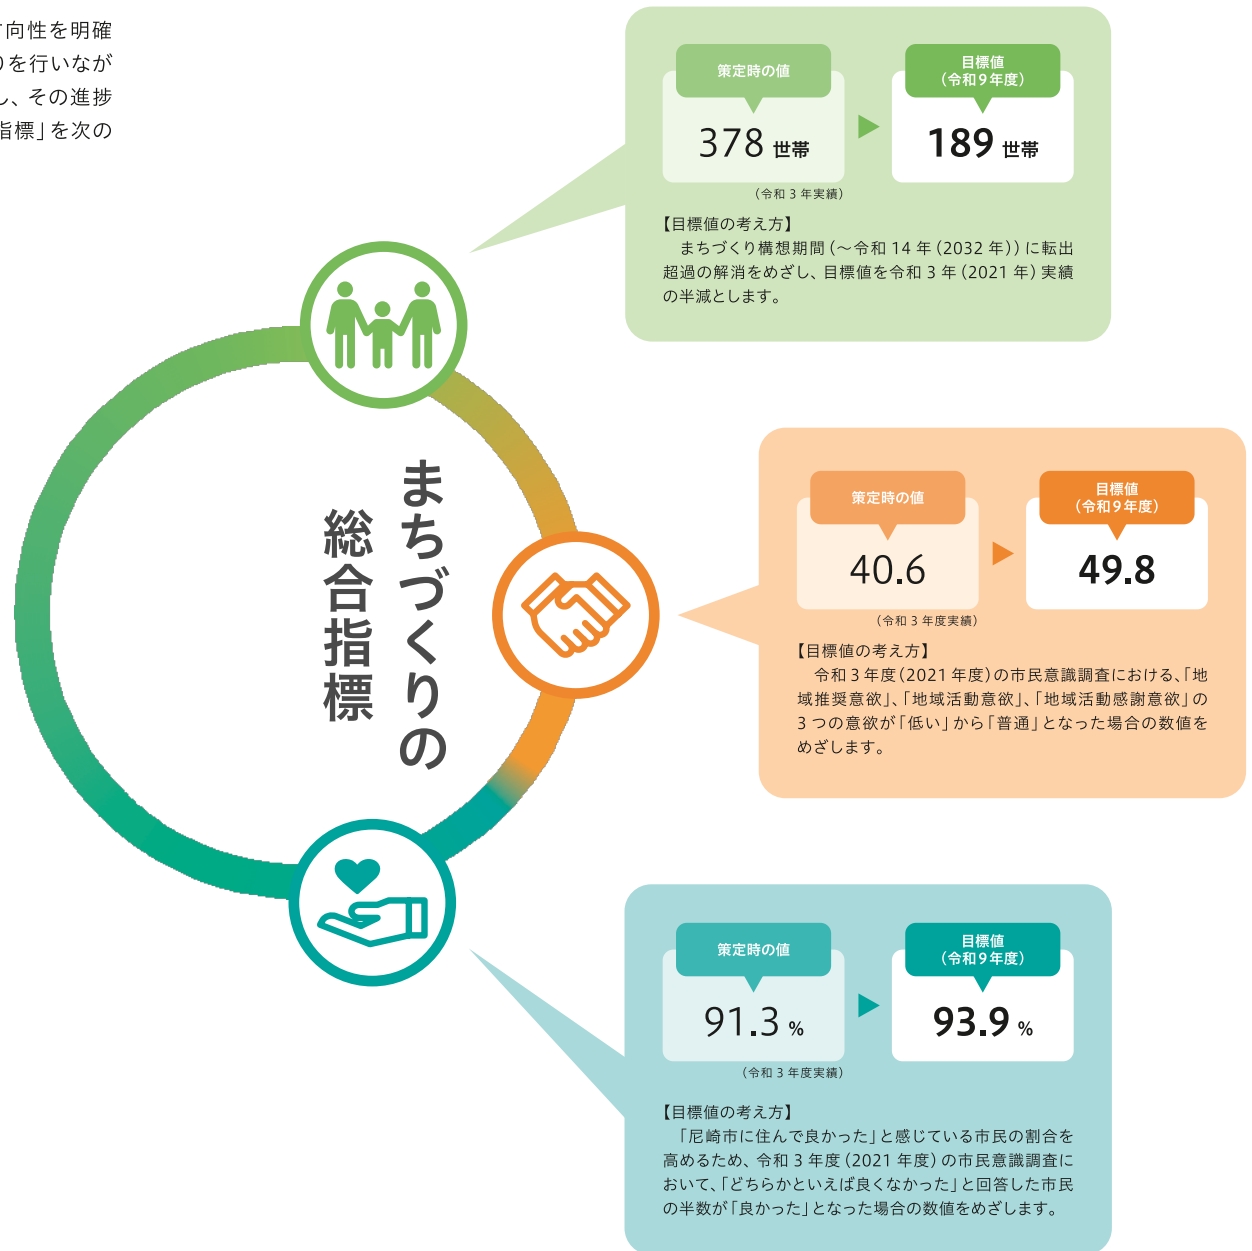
向性を明確
りを行いなが
し、その進捗
指標」を次の

策定時の値

378 世帯

（令和３年実績）

目標値
（令和９年度）

189 世帯

【目標値の考え方】
まちづくり構想期間（～令和 14 年（2032 年））に転出超過の解消をめざし、目標値を令和３年（2021 年）実績の半減とします。

まちづくりの
総合指標

策定時の値

40.6

（令和３年度実績）

目標値
（令和９年度）

49.8

【目標値の考え方】
令和３年度（2021 年度）の市民意識調査における、「地域推奨意欲」、「地域活動意欲」、「地域活動感謝意欲」の３つの意欲が「低い」から「普通」となった場合の数値をめざします。

策定時の値

91.3 %

（令和３年度実績）

目標値
（令和９年度）

93.9 %

【目標値の考え方】
「尼崎市に住んで良かった」と感じている市民の割合を高めるため、令和３年度（2021 年度）の市民意識調査において、「どちらかといえば良くなかった」と回答した市民の半数が「良かった」となった場合の数値をめざします。